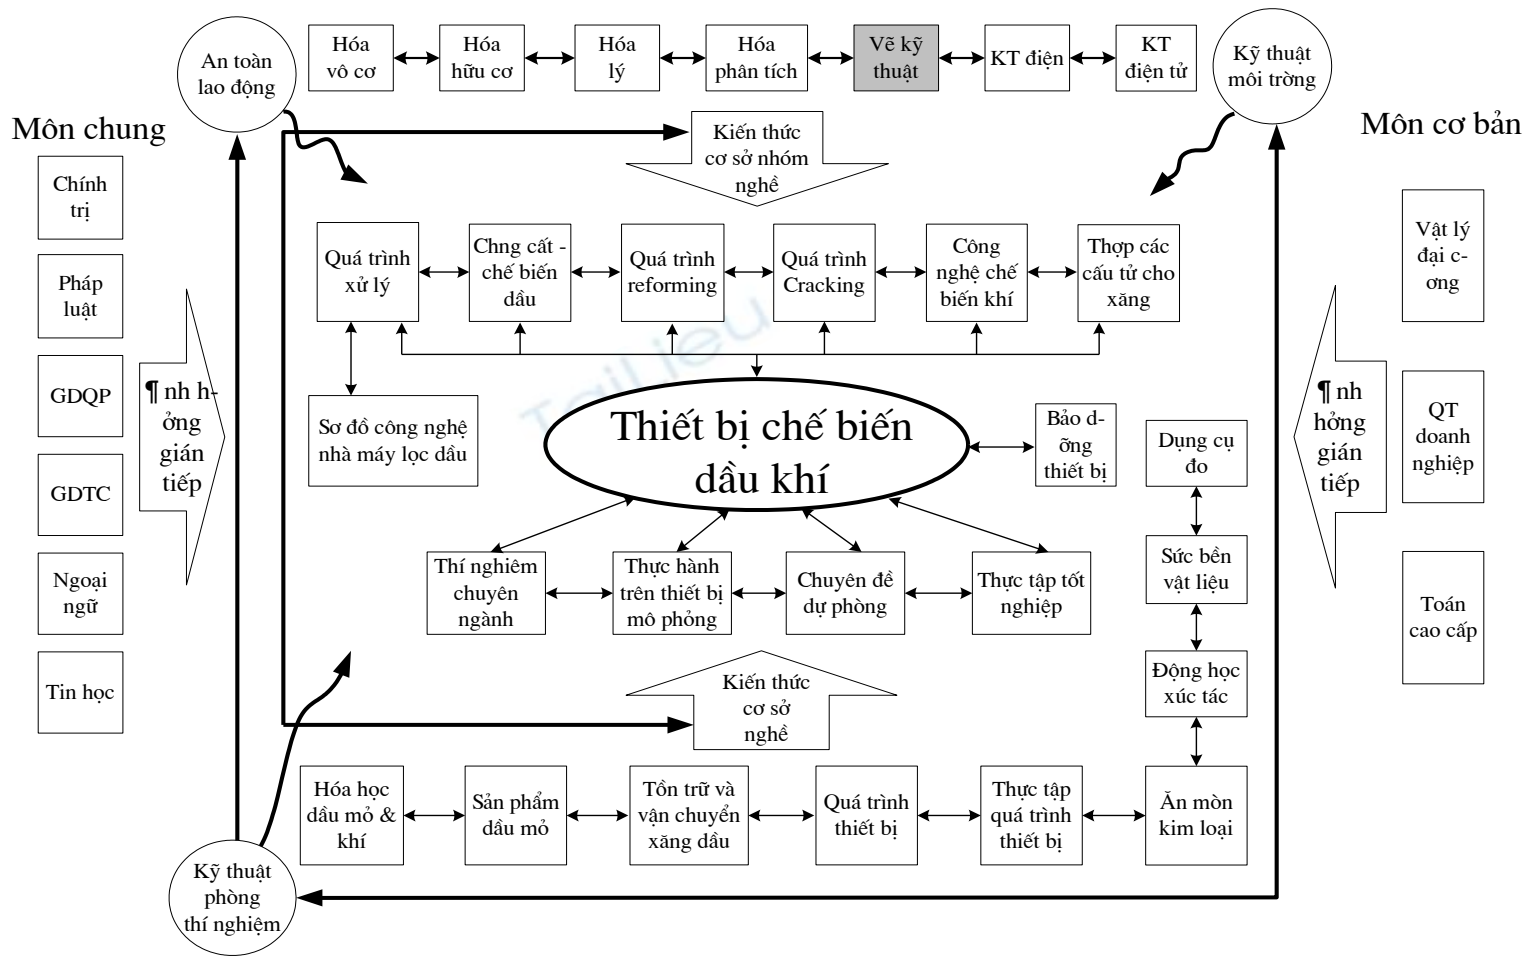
An toàn lao động

Hóa vô cơ

Hóa hữu cơ

Hóa lý

Hóa phân tích

Vẽ kỹ thuật

KT điện

KT điện tử

Kỹ thuật môi trường

Môn chung

Môn cơ bản

Kiến thức cơ sở nhóm nghề

Chính trị

Pháp luật

GDQP

GDTC

Ngoại ngữ

Tin học

¶ nh hưởng gián tiếp

Quá trình xử lý

Chng cất - chế biến dầu

Quá trình reforming

Quá trình Cracking

Công nghệ chế biến khí

Thợp các cấu tử cho xăng

Vật lý đại cương

QT doanh nghiệp

Toán cao cấp

¶ nh hởng gián tiếp

Sơ đồ công nghệ nhà máy lọc dầu

Thiết bị chế biến dầu khí

Bảo dưỡng thiết bị

Dụng cụ đo

Sức bền vật liệu

Động học xúc tác

Thí nghiêm chuyên ngành

Thực hành trên thiết bị mô phỏng

Chuyên đề dự phòng

Thực tập tốt nghiệp

Kiến thức cơ sở nghề

Hóa học dầu mỏ & khí

Sản phẩm dầu mỏ

Tồn trữ và vận chuyển xăng dầu

Quá trình thiết bị

Thực tập quá trình thiết bị

Ăn mòn kim loại

Kỹ thuật phòng thí nghiệm